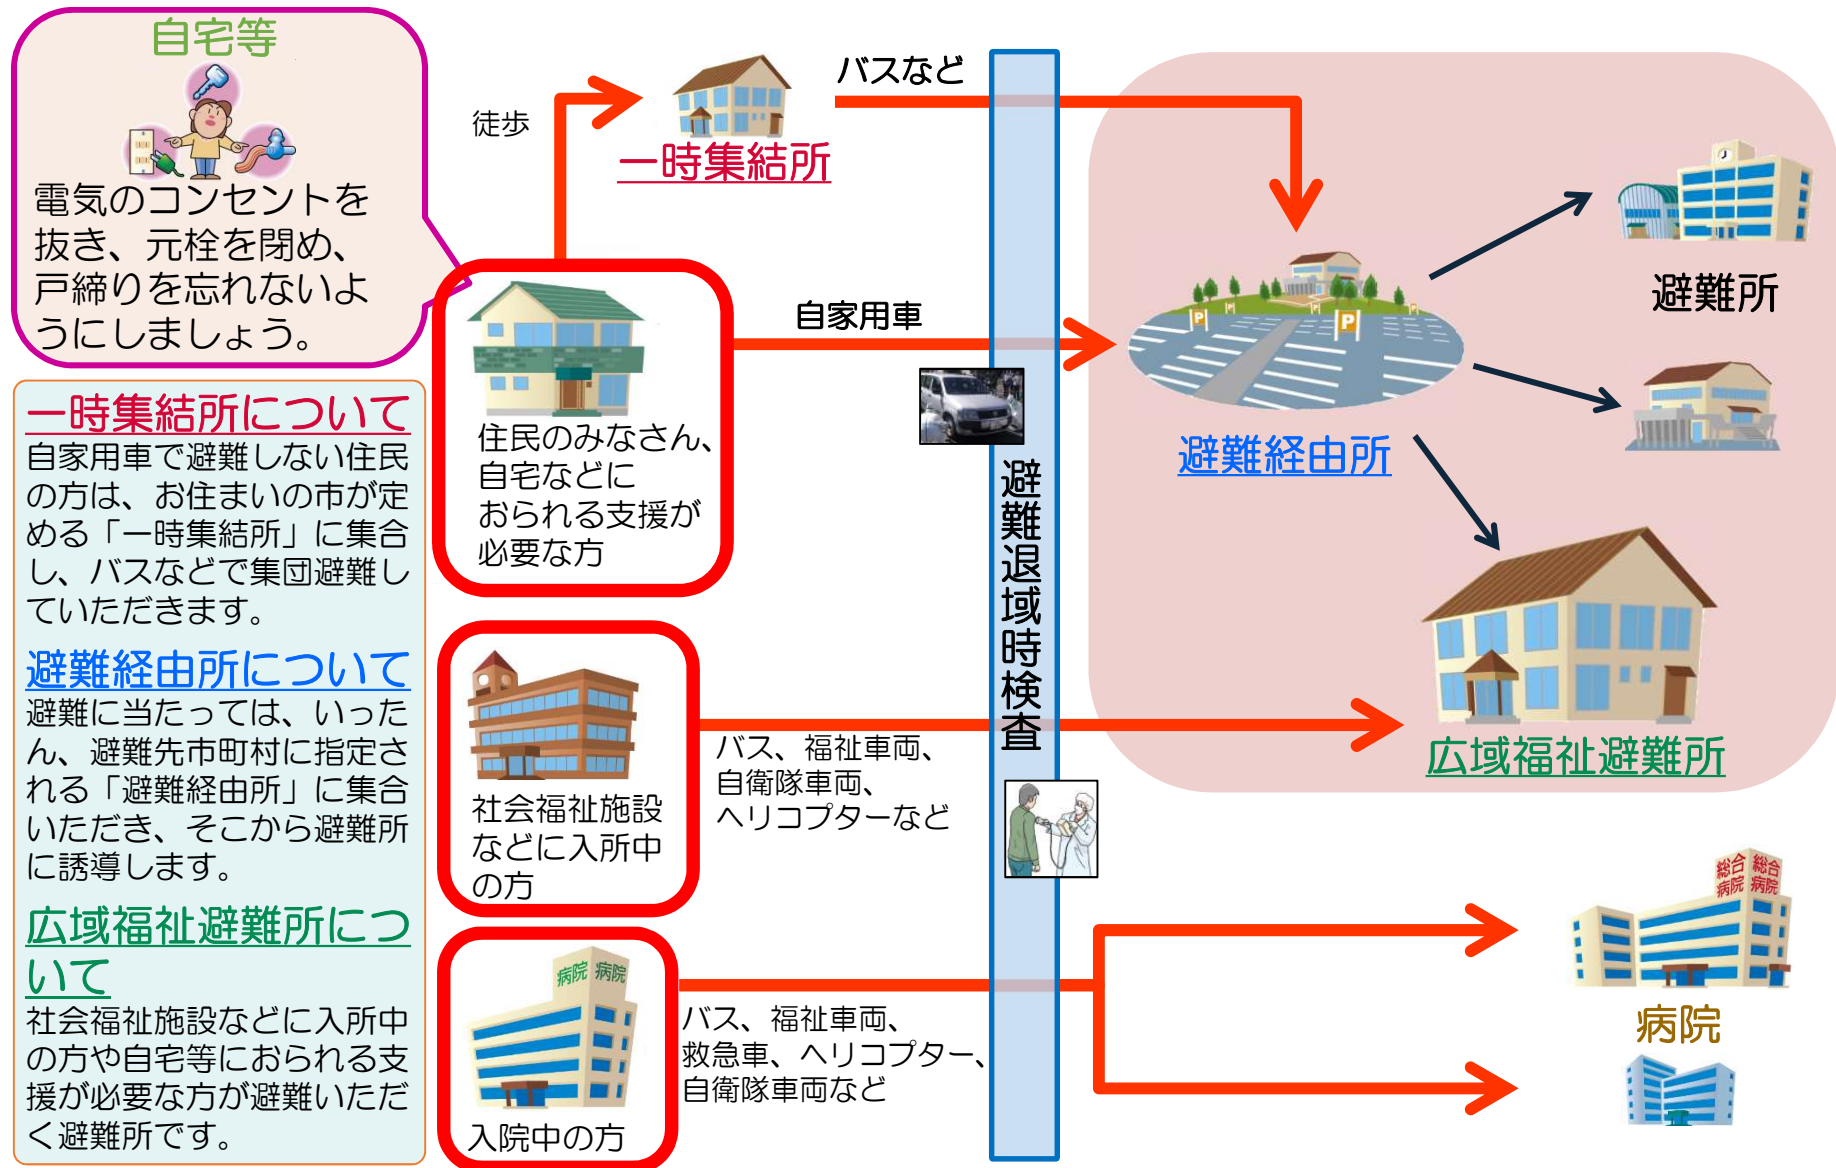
自宅等

電気のコンセントを抜き、元栓を閉め、戸締りを忘れないようにしましょう。

一時集結所について
自家用車で避難しない住民の方は、お住まいの市が定める「一時集結所」に集合し、バスなどで集団避難していただきます。

避難経由所について
避難に当たっては、いったん、避難先市町村に指定される「避難経由所」に集合いただき、そこから避難所に誘導します。

広域福祉避難所について
社会福祉施設などに入所中の方や自宅等におられる支援が必要な方が避難いただく避難所です。

徒歩

一時集結所

バスなど

住民のみなさん、自宅などにおられる支援が必要な方

自家用車

避難退域時検査

避難経由所

避難所

社会福祉施設などに入所中の方

バス、福祉車両、自衛隊車両、ヘリコプターなど

広域福祉避難所

病院 病院

入院中の方

バス、福祉車両、救急車、ヘリコプター、自衛隊車両など

総合病院 総合病院

病院